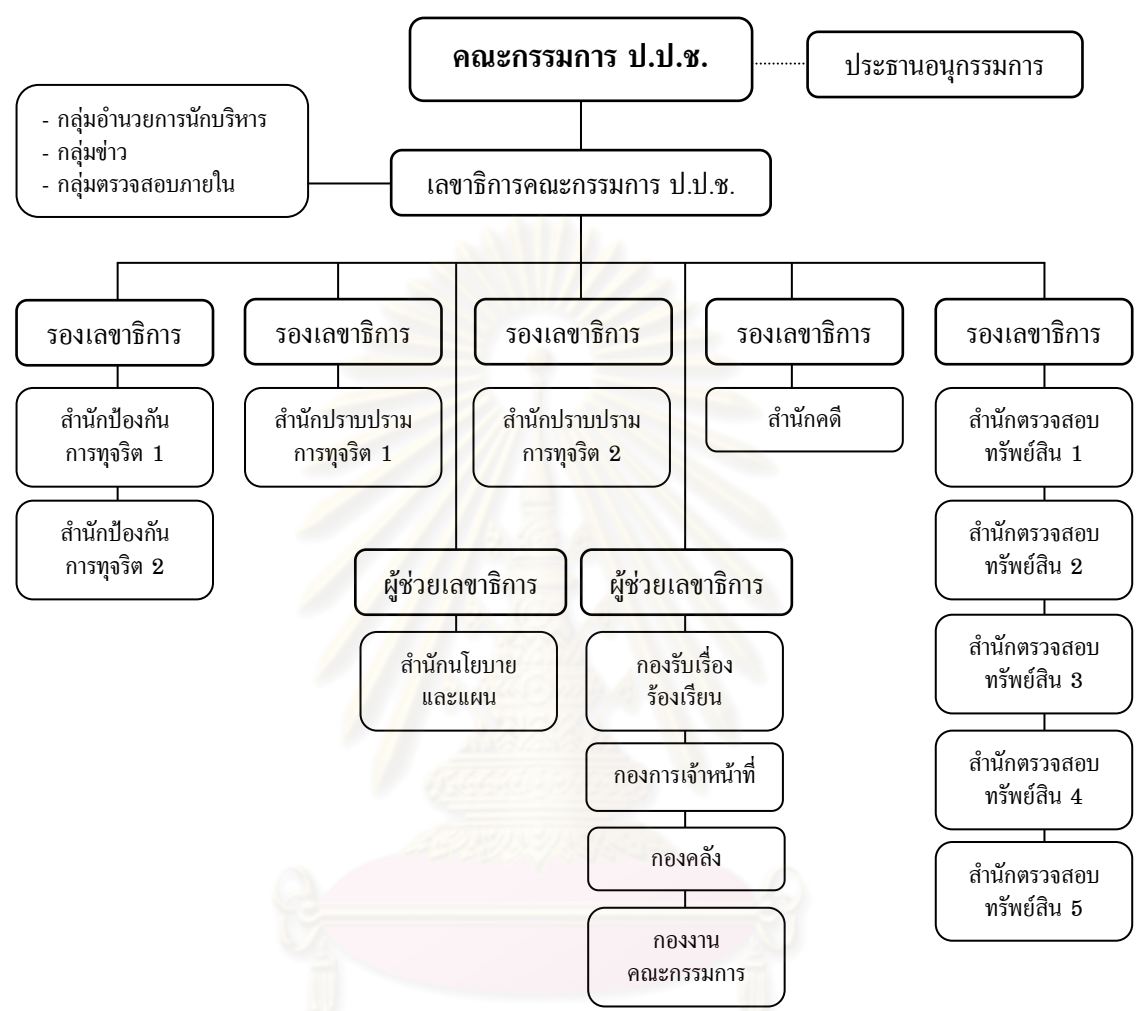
คณะกรรมการ ป.ป.ช.

ประธานอนุกรรมการ

- กลุ่มอำนวยการนักบริหาร
- กลุ่มข่าว
- กลุ่มตรวจสอบภายใน

เลขาธิการคณะกรรมการ ป.ป.ช.

รองเลขาธิการ

สำนักป้องกันการทุจริต 1

สำนักป้องกันการทุจริต 2

รองเลขาธิการ

สำนักปราบปรามการทุจริต 1

รองเลขาธิการ

สำนักปราบปรามการทุจริต 2

รองเลขาธิการ

สำนักคดี

รองเลขาธิการ

สำนักตรวจสอบทรัพย์สิน 1

สำนักตรวจสอบทรัพย์สิน 2

สำนักตรวจสอบทรัพย์สิน 3

สำนักตรวจสอบทรัพย์สิน 4

สำนักตรวจสอบทรัพย์สิน 5

ผู้ช่วยเลขาธิการ

สำนักนโยบายและแผน

ผู้ช่วยเลขาธิการ

กองรับเรื่องร้องเรียน

กองการเจ้าหน้าที่

กองคลัง

กองงานคณะกรรมการ